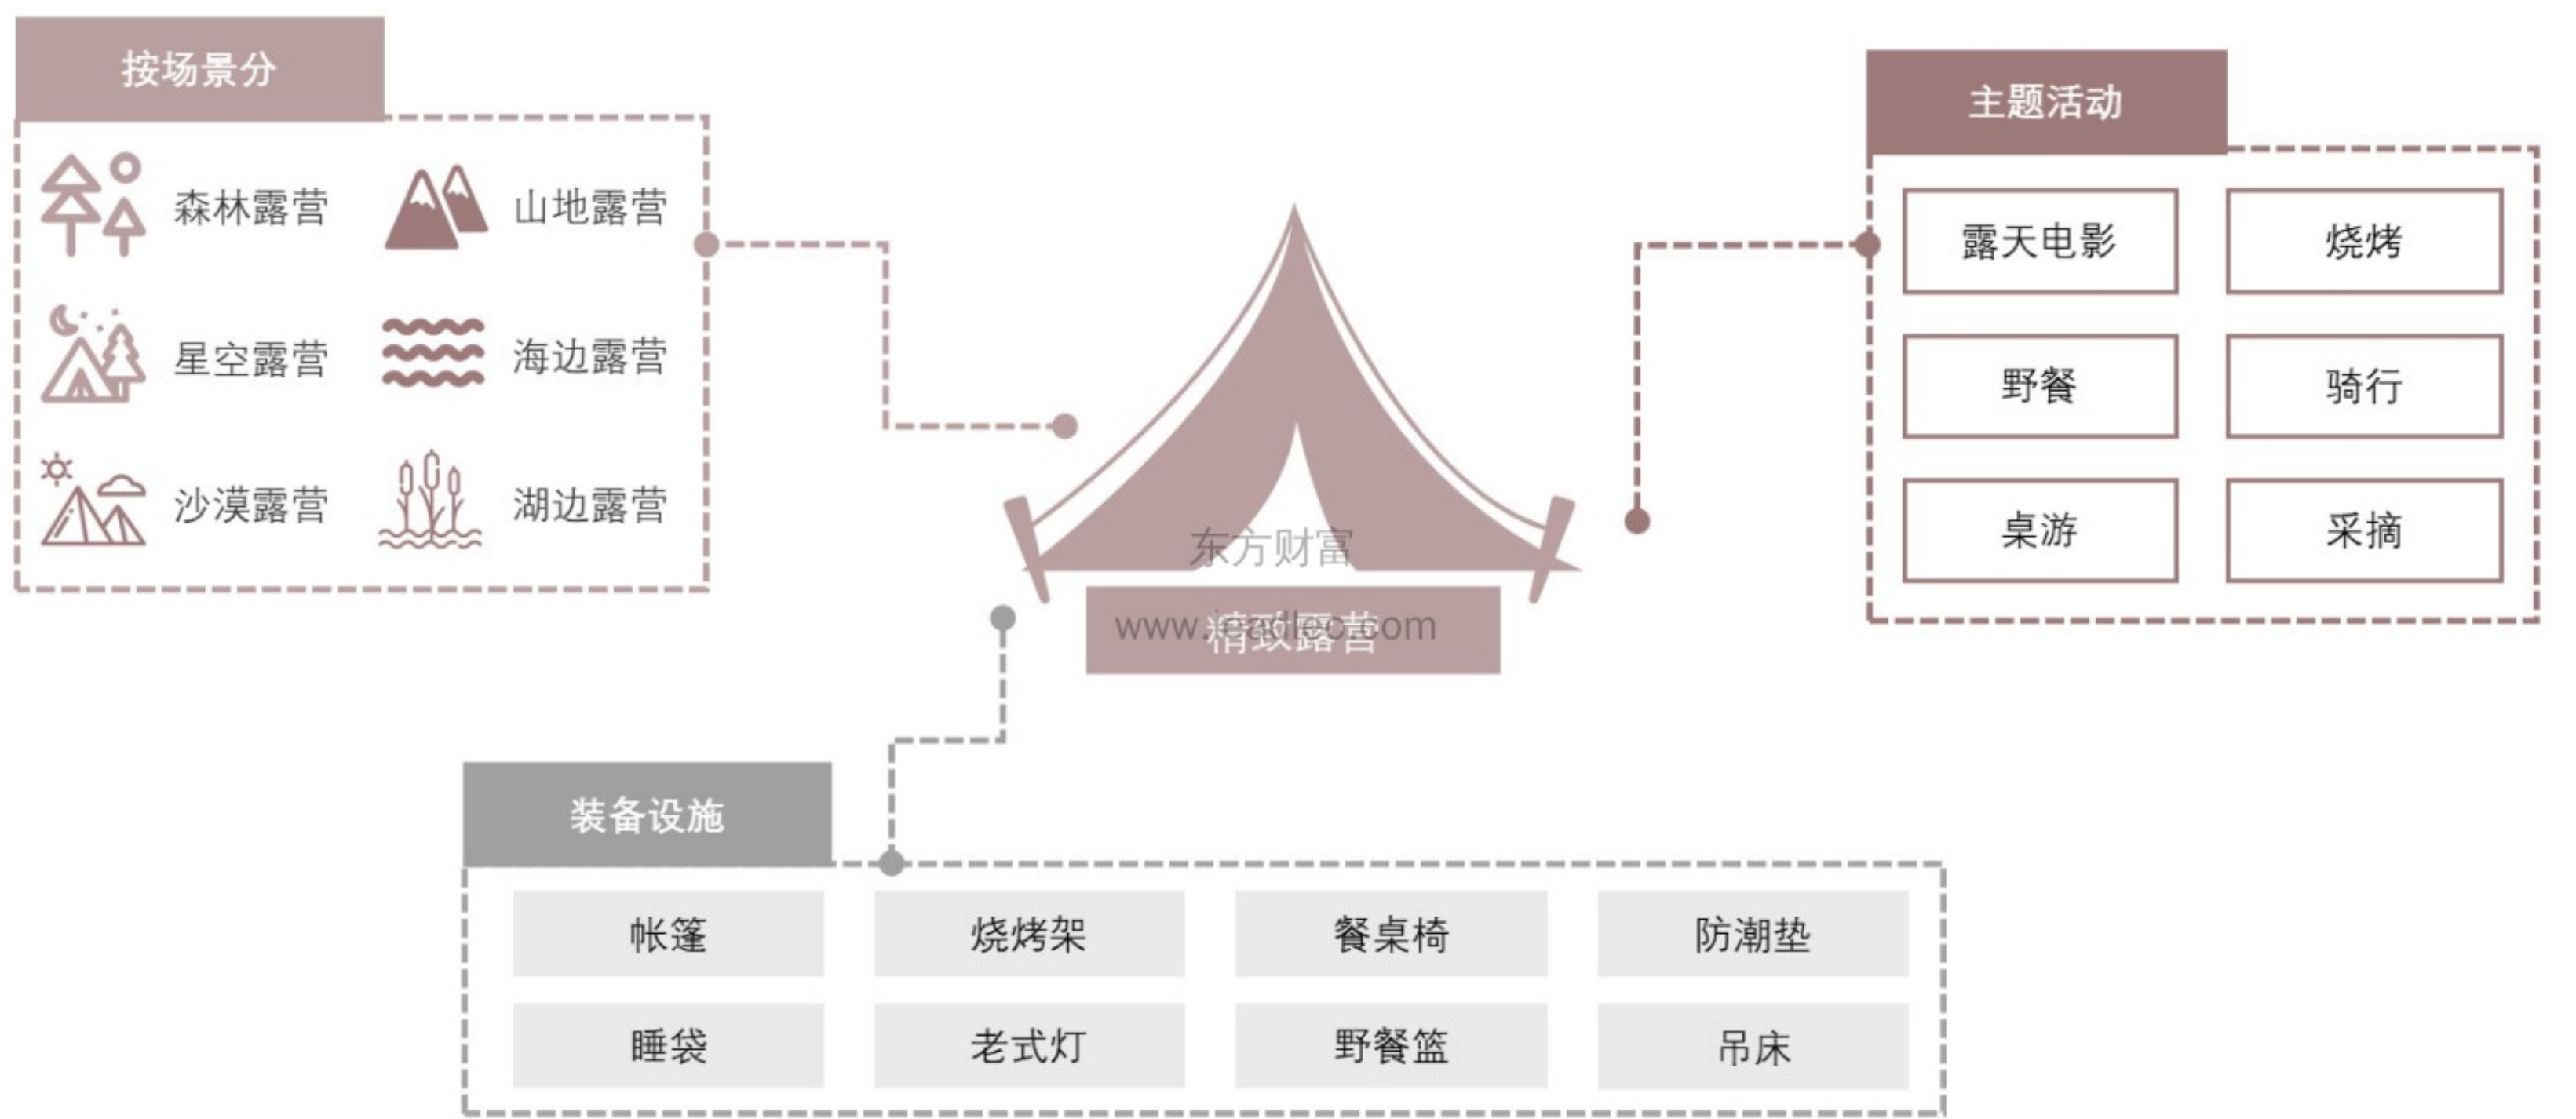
按场景分

森林露营
山地露营
星空露营
海边露营
沙漠露营
湖边露营

主题活动

露天电影
烧烤
野餐
骑行
桌游
采摘

东方财富
www.eastmoney.com
精致露营

装备设施

| 帐篷 | 烧烤架 | 餐桌椅 | 防潮垫 |
|---|---|---|---|
| 睡袋 | 老式灯 | 野餐篮 | 吊床 |